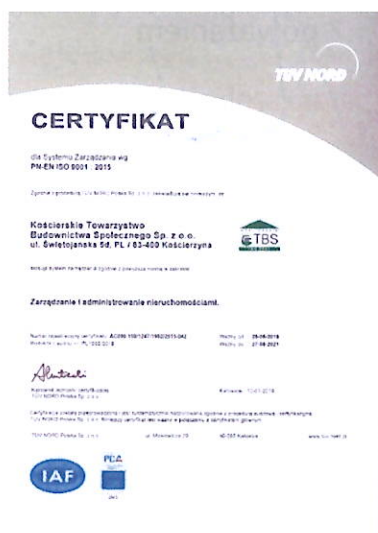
TÜV NORD

CERTYFIKAT

dla Systemu Zarządzania wg
PN-EN ISO 9001 : 2015

Zgodnie z procedurą TÜV NORD Polska Sp. z o.o. niniejszym zaświadcza się, że

Kościerskie Towarzystwo Budownictwa Społecznego Sp. z o.o.
ul. Świętojańska 5d, PL / 83-400 Kościerzyna

TBS

wdrożyło system zarządzania zgodnie z powyższą normą w zakresie:

Zarządzanie i administrowanie nieruchomościami.

Numer rejestracyjny certyfikatu: AC090 100/1247/1982/2015-042
Ważny od: 28.08.2018
Ważny do: 27.08.2021

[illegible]

Kierownik Jednostki Certyfikującej
TÜV NORD Polska Sp. z o.o.

Katowice, 10.07.2018

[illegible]

TÜV NORD Polska Sp. z o.o.
ul. Mickiewicza 29
40-085 Katowice
www.tuv-nord.pl

IAF
PCA
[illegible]